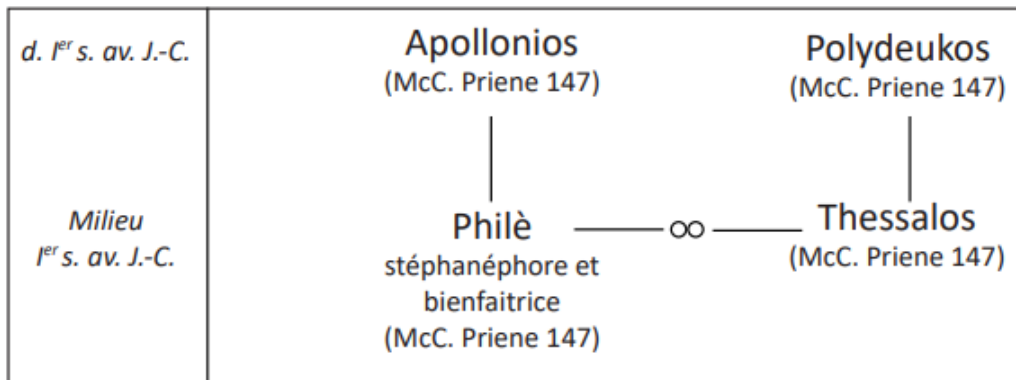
d. I$^{er}$ s. av. J.-C.

Apollonios
(McC. Priene 147)

Polydeukos
(McC. Priene 147)

Milieu
I$^{er}$ s. av. J.-C.

Philè
stéphanéphore et bienfaitrice
(McC. Priene 147)

$\infty$

Thessalos
(McC. Priene 147)